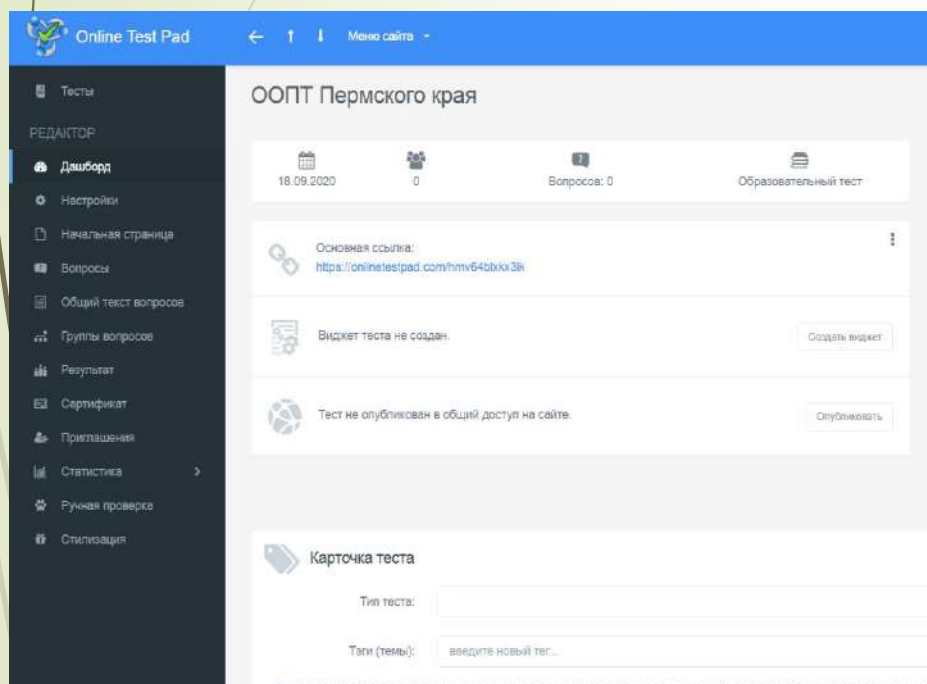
Online Test Pad

← ↑ ↓ Меню сайта

Тесты

РЕДАКТОР

Дашборд

Настройки

Начальная страница

Вопросы

Общий текст вопросов

Группы вопросов

Результат

Сертификат

Приглашения

Статистика >

Ручная проверка

Стилизация

ООПТ Пермского края

18.09.2020

0

Вопросов: 0

Образовательный тест

Основная ссылка:
https://onlinetestpad.com/hmv64bbkx3lk

Виджет теста не создан.

Создать виджет

Тест не опубликован в общий доступ на сайте.

Опубликовать

Карточка теста

Тип теста:

Тэги (темы): введите новый тег...